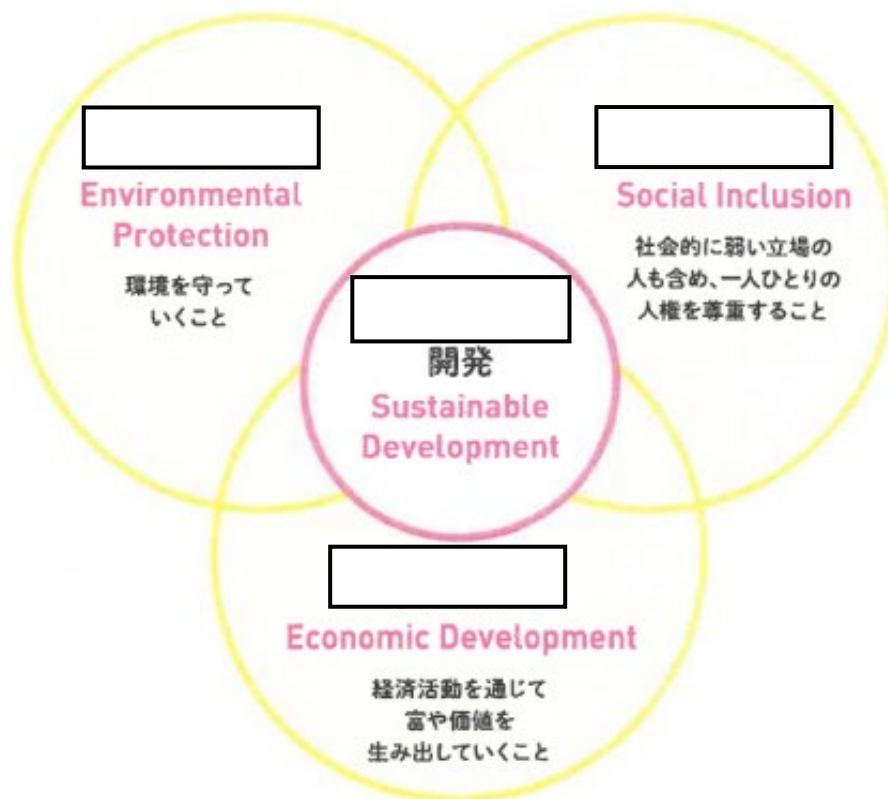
Environmental Protection

環境を守っていくこと

Social Inclusion

社会的に弱い立場の人も含め、一人ひとりの人権を尊重すること

開発

Sustainable Development

Economic Development

経済活動を通じて富や価値を生み出していくこと